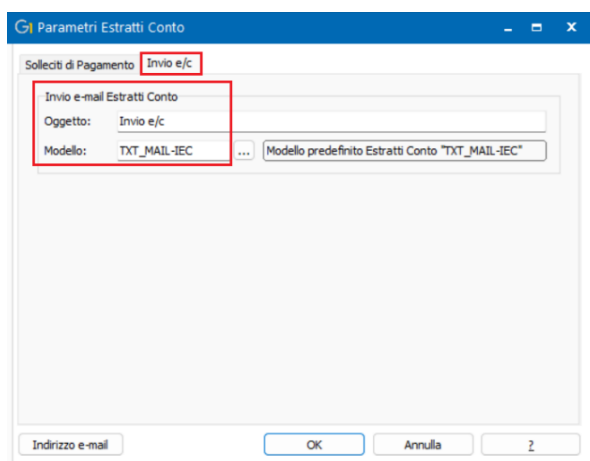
G1 Parametri Estratti Conto

Solleciti di Pagamento
Invio e/c

Invio e-mail Estratti Conto
Oggetto: Invio e/c
Modello: TXT_MAIL-IEC ... Modello predefinito Estratti Conto "TXT_MAIL-IEC"

Indirizzo e-mail
OK
Annulla
?